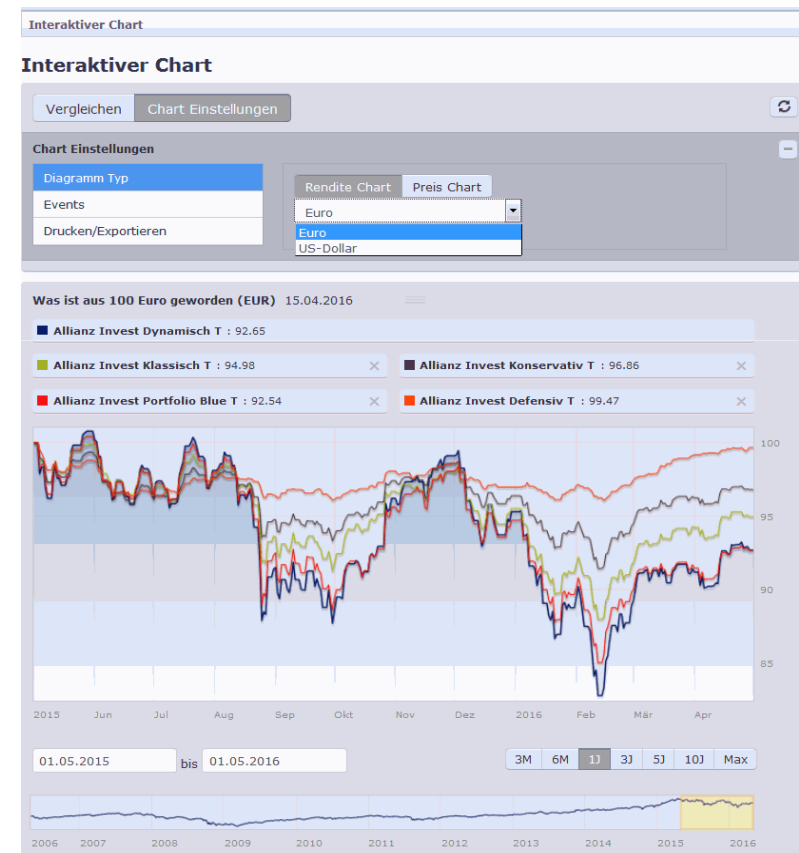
Interaktiver Chart

Interaktiver Chart

Vergleichen | Chart Einstellungen

Chart Einstellungen

Diagramm Typ
Events
Drucken/Exportieren

Rendite Chart | Preis Chart

Euro
Euro
US-Dollar

Was ist aus 100 Euro geworden (EUR) 15.04.2016

Allianz Invest Dynamisch T : 92.65

Allianz Invest Klassisch T : 94.98
Allianz Invest Konservativ T : 96.86
Allianz Invest Portfolio Blue T : 92.54
Allianz Invest Defensiv T : 99.47

100
95
90
85

2015 Jun Jul Aug Sep Okt Nov Dez 2016 Feb Mär Apr

01.05.2015 bis 01.05.2016

3M 6M 1J 3J 5J 10J Max

2006 2007 2008 2009 2010 2011 2012 2013 2014 2015 2016